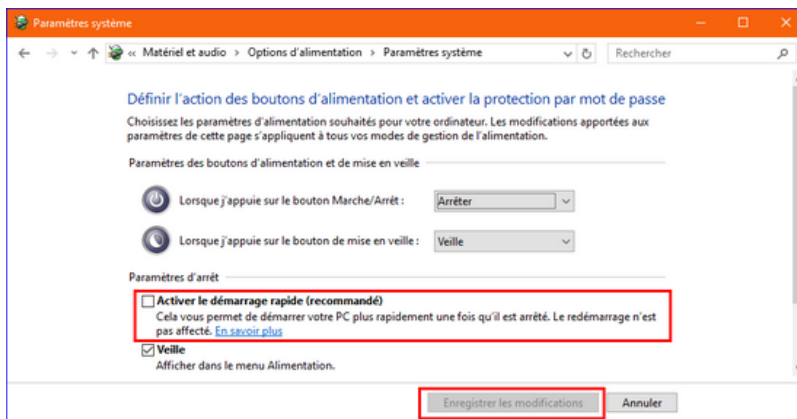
Paramètres système

« Matériel et audio > Options d'alimentation > Paramètres système

Rechercher

Définir l'action des boutons d'alimentation et activer la protection par mot de passe

Choisissez les paramètres d'alimentation souhaités pour votre ordinateur. Les modifications apportées aux paramètres de cette page s'appliquent à tous vos modes de gestion de l'alimentation.

Paramètres des boutons d'alimentation et de mise en veille

Lorsque j'appuie sur le bouton Marche/Arrêt : Arrêter

Lorsque j'appuie sur le bouton de mise en veille : Veille

Paramètres d'arrêt

Activer le démarrage rapide (recommandé)
Cela vous permet de démarrer votre PC plus rapidement une fois qu'il est arrêté. Le redémarrage n'est pas affecté. En savoir plus

Veille
Afficher dans le menu Alimentation.

Enregistrer les modifications
Annuler